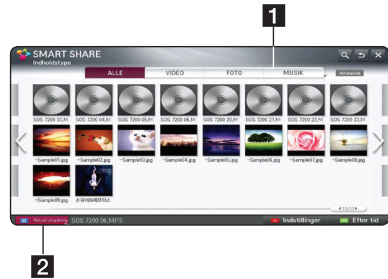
1

SMART SHARE
Indholdstype

ALLE
VIDEO
FOTO
MUSIK
Alfabetisk

SOS 7200 20.M
SOS 7200 04.M
SOS 7200 05.M
SOS 7200 06.M
SOS 7200 20.M
SOS 7200 21.M
SOS 7200 22.M
SOS 7200 23.M

~Sample01.jpg
~Sample02.jpg
~Sample03.jpg
~Sample04.jpg
~Sample05.jpg
~Sample06.jpg
~Sample07.jpg
~Sample08.jpg

~Sample09.jpg
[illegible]

1/1

Afspilning
SOS 7200 06.MP3
Indstillinger
Efter tid

2